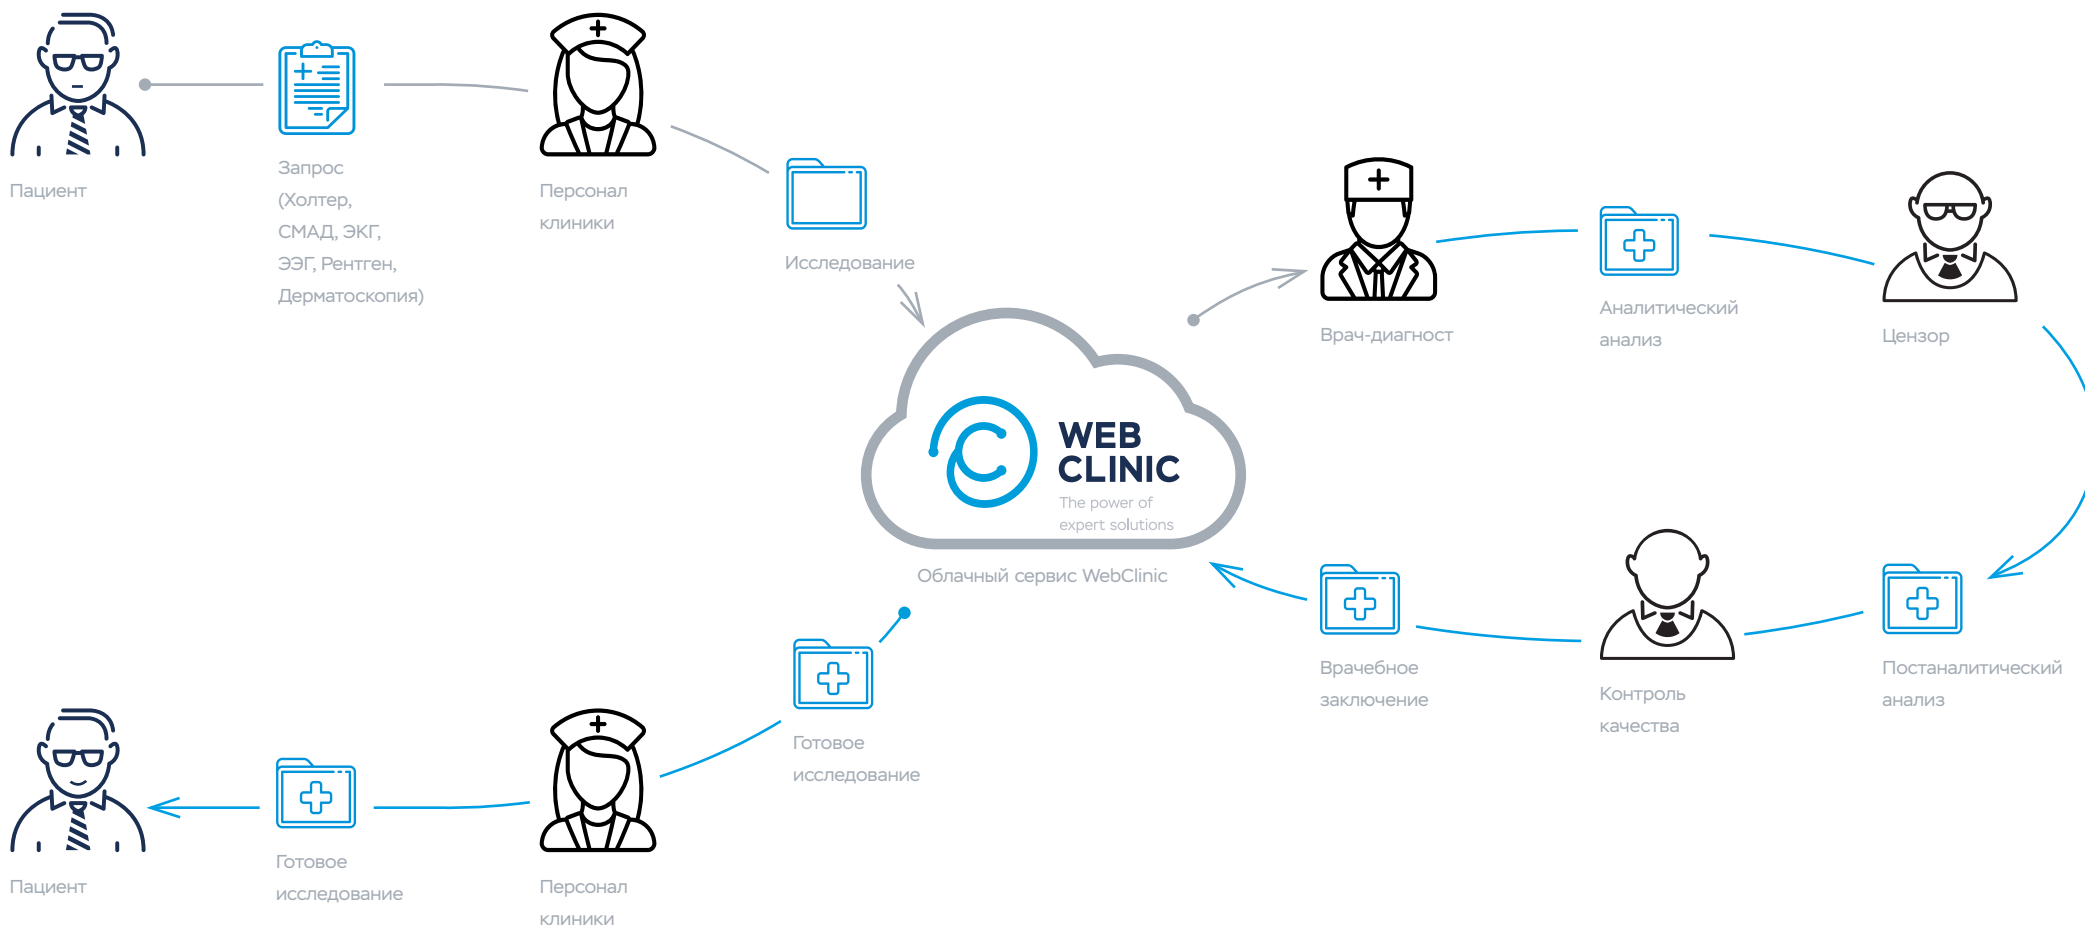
Пациент

Запрос (Холтер, СМАД, ЭКГ, ЭЭГ, Рентген, Дерматоскопия)

Персонал клиники

Исследование

Врач-диагност

Аналитический анализ

Цензор

WEB CLINIC
The power of expert solutions

Облачный сервис WebClinic

Врачебное заключение

Контроль качества

Постаналитический анализ

Готовое исследование

Пациент

Готовое исследование

Персонал клиники